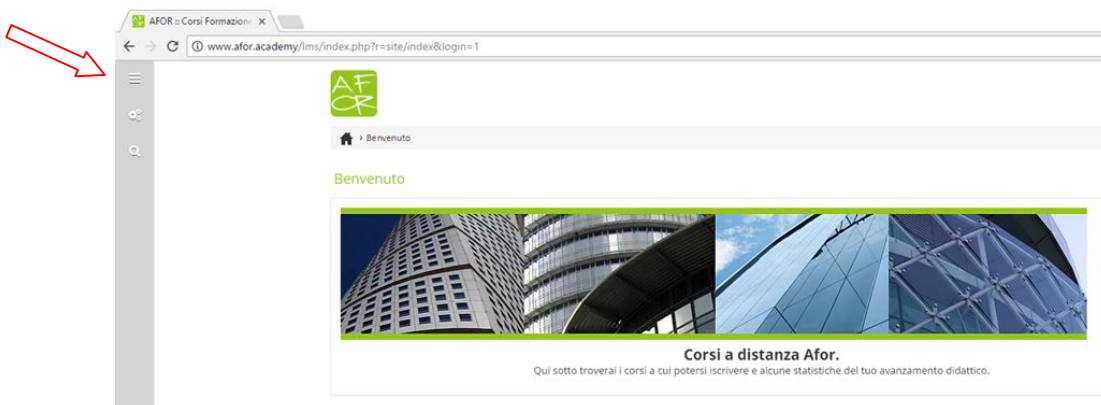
AFOR :: Corsi Formazione

www.afor.academy/lms/index.php?r=site/index&login=1

AF
OR

Benvenuto

Benvenuto

Corsi a distanza Afor.

Qui sotto troverai i corsi a cui potersi iscrivere e alcune statistiche del tuo avanzamento didattico.